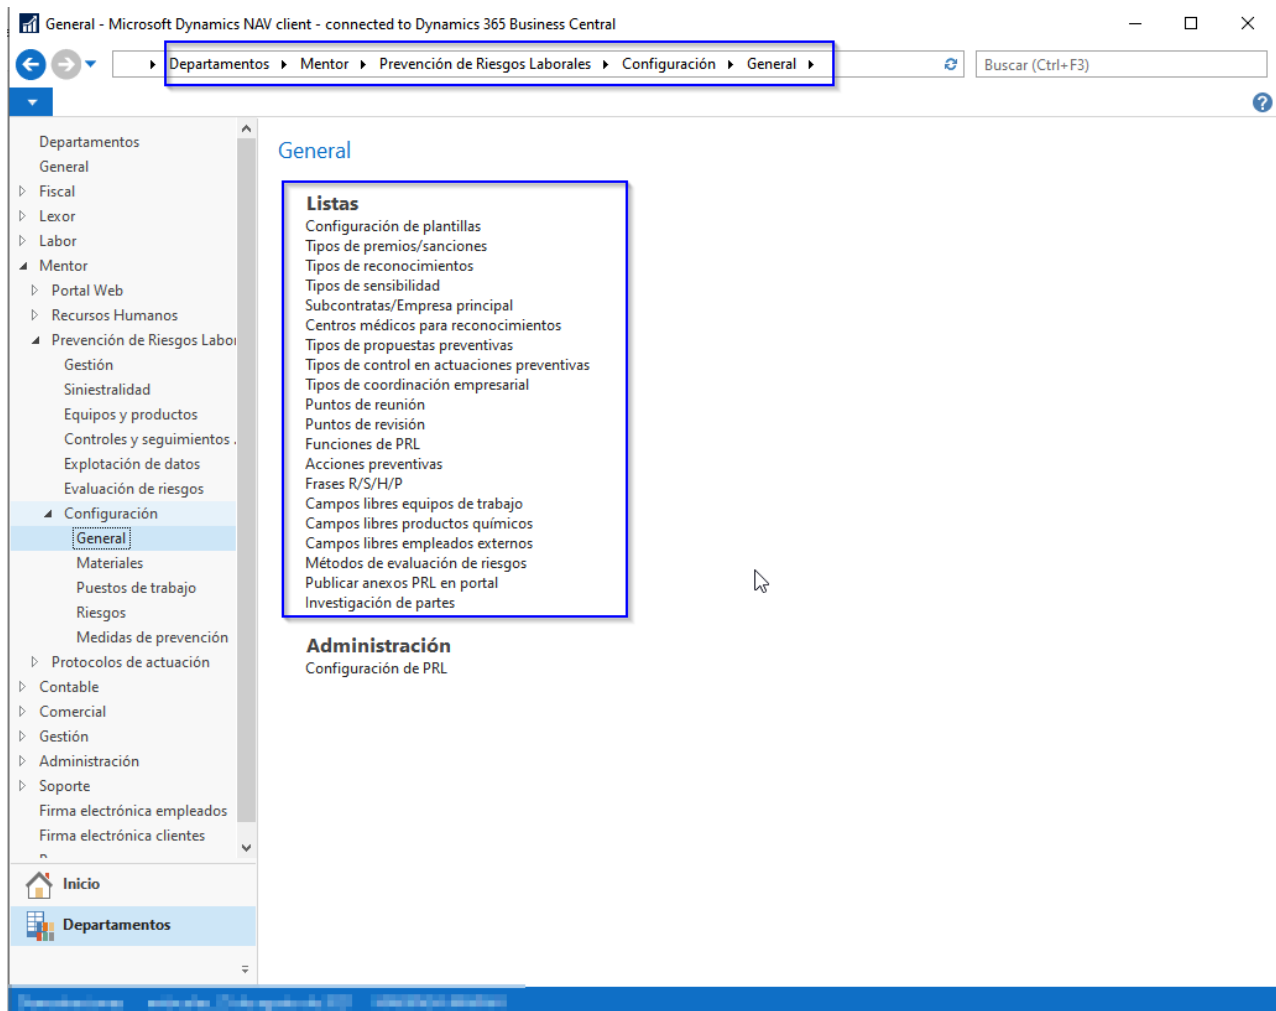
General - Microsoft Dynamics NAV client - connected to Dynamics 365 Business Central

Departamentos ▸ Mentor ▸ Prevención de Riesgos Laborales ▸ Configuración ▸ General ▸

Buscar (Ctrl+F3)

Departamentos
General
Fiscal
Lexor
Labor
Mentor
Portal Web
Recursos Humanos
Prevención de Riesgos Labor
Gestión
Siniestralidad
Equipos y productos
Controles y seguimientos
Explotación de datos
Evaluación de riesgos
Configuración
General
Materiales
Puestos de trabajo
Riesgos
Medidas de prevención
Protocolos de actuación
Contable
Comercial
Gestión
Administración
Soporte
Firma electrónica empleados
Firma electrónica clientes

Inicio
Departamentos

General

Listas
Configuración de plantillas
Tipos de premios/sanciones
Tipos de reconocimientos
Tipos de sensibilidad
Subcontratas/Empresa principal
Centros médicos para reconocimientos
Tipos de propuestas preventivas
Tipos de control en actuaciones preventivas
Tipos de coordinación empresarial
Puntos de reunión
Puntos de revisión
Funciones de PRL
Acciones preventivas
Frases R/S/H/P
Campos libres equipos de trabajo
Campos libres productos químicos
Campos libres empleados externos
Métodos de evaluación de riesgos
Publicar anexos PRL en portal
Investigación de partes

Administración
Configuración de PRL

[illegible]